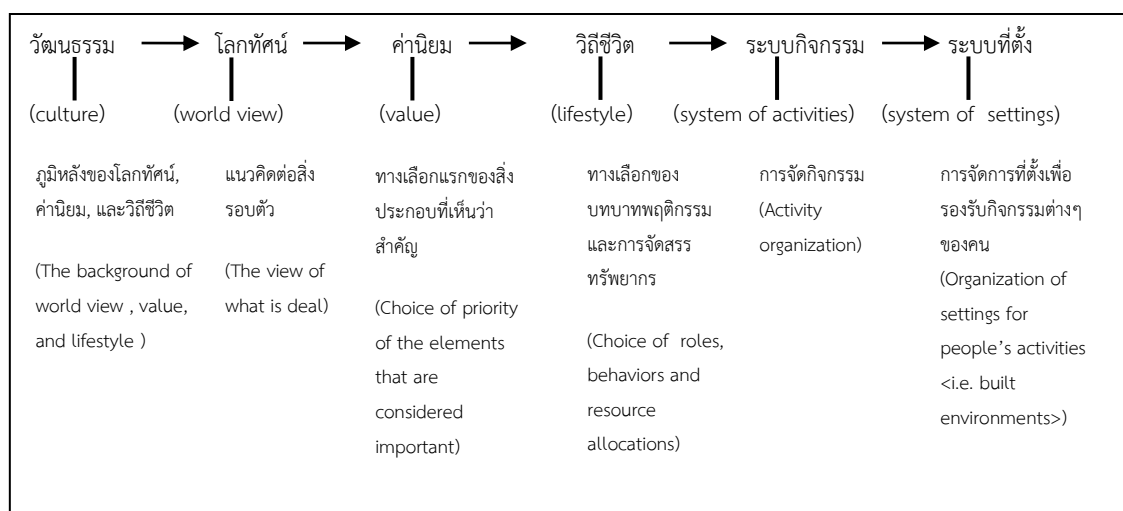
วัฒนธรรม → โลกทัศน์ → ค่านิยม → วิถีชีวิต → ระบบกิจกรรม → ระบบที่ตั้ง

(culture) (world view) (value) (lifestyle) (system of activities) (system of settings)

ภูมิหลังของโลกทัศน์, ค่านิยม, และวิถีชีวิต

(The background of world view , value, and lifestyle )

แนวคิดต่อสิ่งรอบตัว

(The view of what is deal)

ทางเลือกแรกของสิ่งประกอบที่เห็นว่าสำคัญ

(Choice of priority of the elements that are considered important)

ทางเลือกของบทบาทพฤติกรรมและการจัดสรรทรัพยากร

(Choice of roles, behaviors and resource allocations)

การจัดกิจกรรม (Activity organization)

การจัดการที่ตั้งเพื่อรองรับกิจกรรมต่างๆ ของคน (Organization of settings for people’s activities <i.e. built environments>)